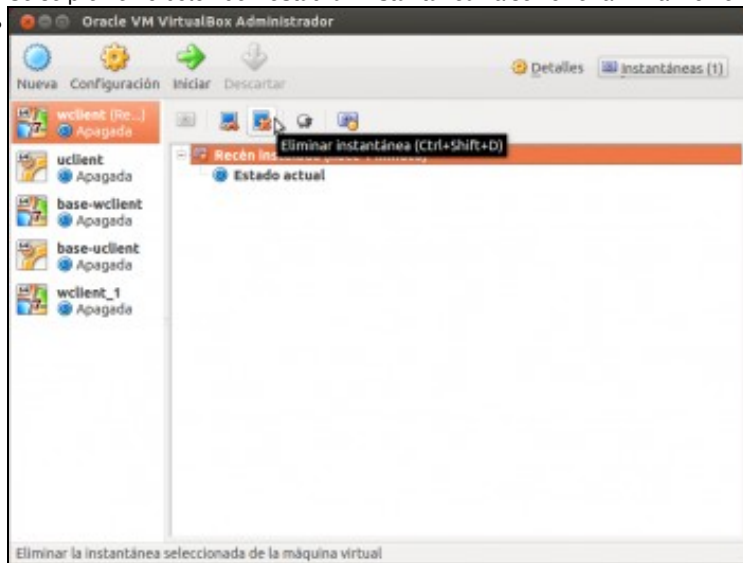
Oracle VM VirtualBox Administrador

Nueva Configuración Iniciar Descartar

Detalles Instantáneas (1)

wclient (Re...]
Apagada

uclient
Apagada

base-wclient
Apagada

base-uclient
Apagada

wclient_1
Apagada

Eliminar instantánea (Ctrl+Shift+D)

Recén ins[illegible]

Estado actual

Eliminar la instantánea seleccionada de la máquina virtual